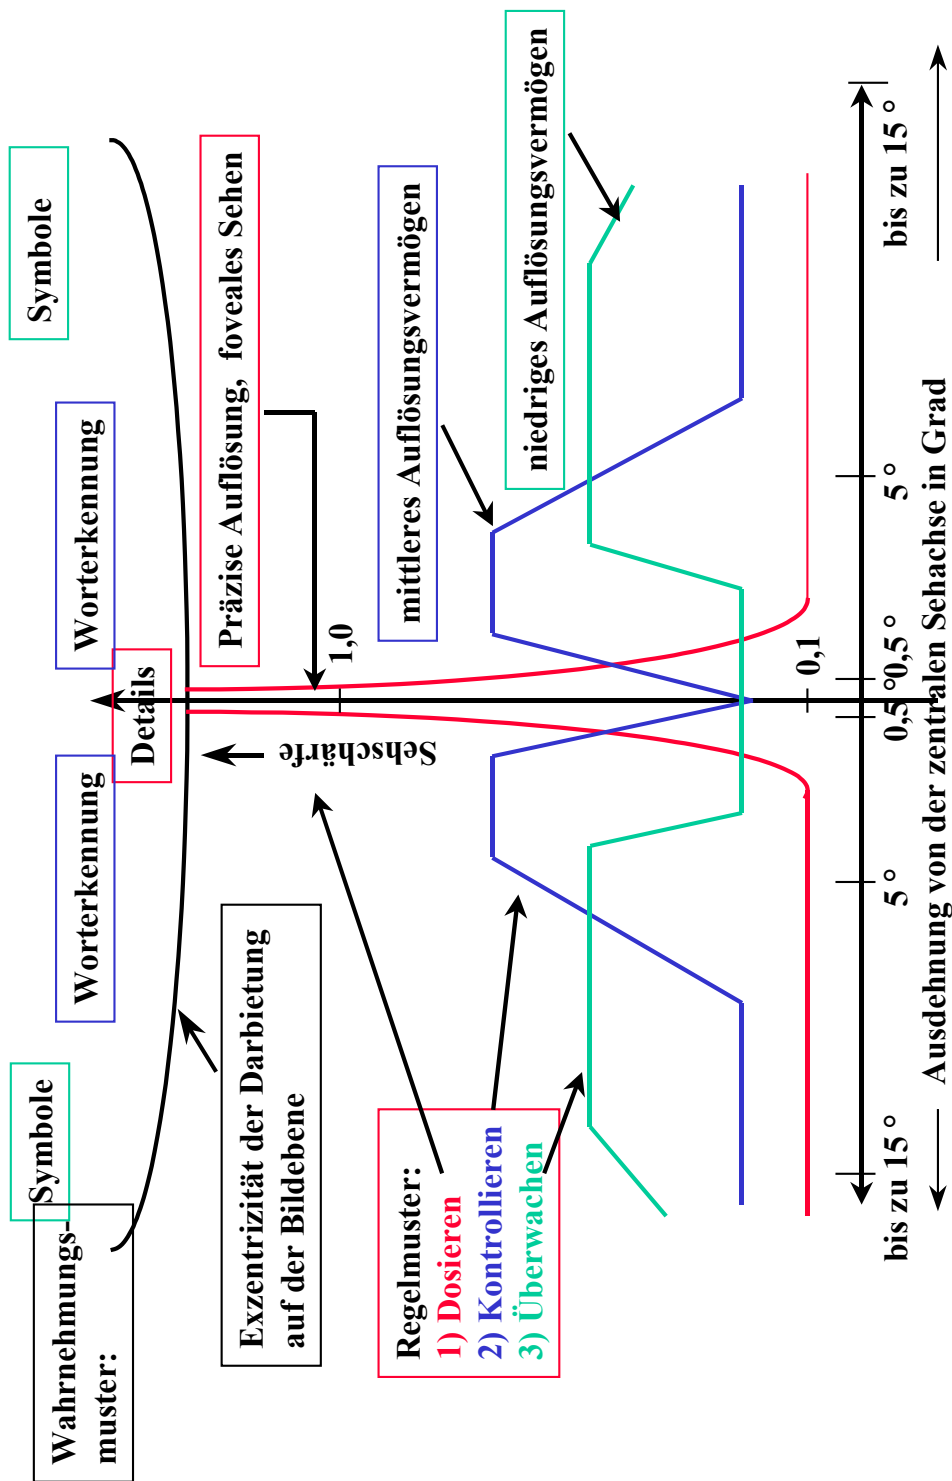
Wahrnehmungsmuster:

Symbole

Worterkennung

Details

Worterkennung

Symbole

Exzentrizität der Darbietung auf der Bildebene

Präzise Auflösung, foveales Sehen

1,0

Sehschärfe

mittleres Auflösungsvermögen

niedriges Auflösungsvermögen

Regelmuster:
1) Dosieren
2) Kontrollieren
3) Überwachen

bis zu 15 °

5 °

0,5 °

0,1

0,5 °

5 °

bis zu 15 °

Ausdehnung von der zentralen Sehachse in Grad